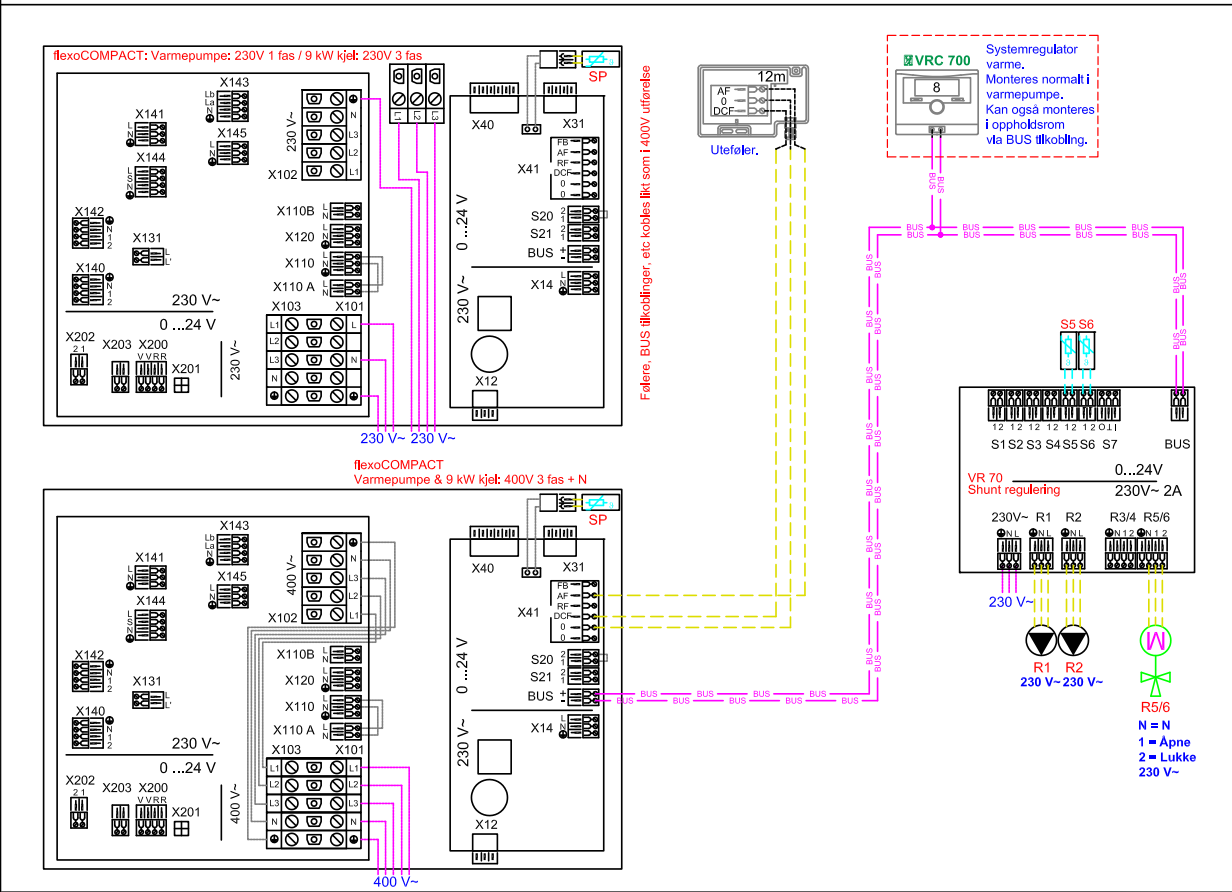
flexoCOMPACT: Varmepumpe: 230V 1 fas / 9 kW kjel: 230V 3 fas

X143
Lb
La
N
X141
L
N
X145
L
N
X144
L
S
N
X142
N
1
2
X131
L
L'
X140
N
1
2
230 V~
0 ...24 V
X202
2 1
X203
X200
V V R R
X201
230 V~
X102
N
L3
L2
L1
X110B
X120
X110
X110 A
X103
X101
L1
L2
L3
N
L
N
L1
L2
L3
SP
X40
X31
X41
FB
AF
RF
DCF
0
0
S20
S21
BUS
X14
0 ...24 V
230 V~
X12
230 V~ 230 V~

Følere, BUS tilkoblinger, etc kobles likt som i 400V utførelse

12m
AF
0
DCF
Uteføler.

VRC 700
8
Systemregulator varme.
Monteres normalt i varmepumpe.
Kan også monteres i oppholdsrom via BUS tilkobling.

BUS

S5 S6
S1 S2 S3 S4 S5 S6 S7
BUS
VR 70
Shunt regulering
0...24V
230V~ 2A
230V~ R1 R2 R3/4 R5/6
230 V~
R1 R2
230 V~ 230 V~
R5/6
N = N
1 = Åpne
2 = Lukke
230 V~

flexoCOMPACT
Varmepumpe & 9 kW kjel: 400V 3 fas + N

X143
X141
X145
X144
X142
X131
X140
230 V~
0 ...24 V
X202
X203
X200
X201
400 V~
X102
X110B
X120
X110
X110 A
X103
X101
400 V~
SP
X40
X31
X41
FB
AF
RF
DCF
0
0
S20
S21
BUS
X14
0 ...24 V
230 V~
X12
400 V~